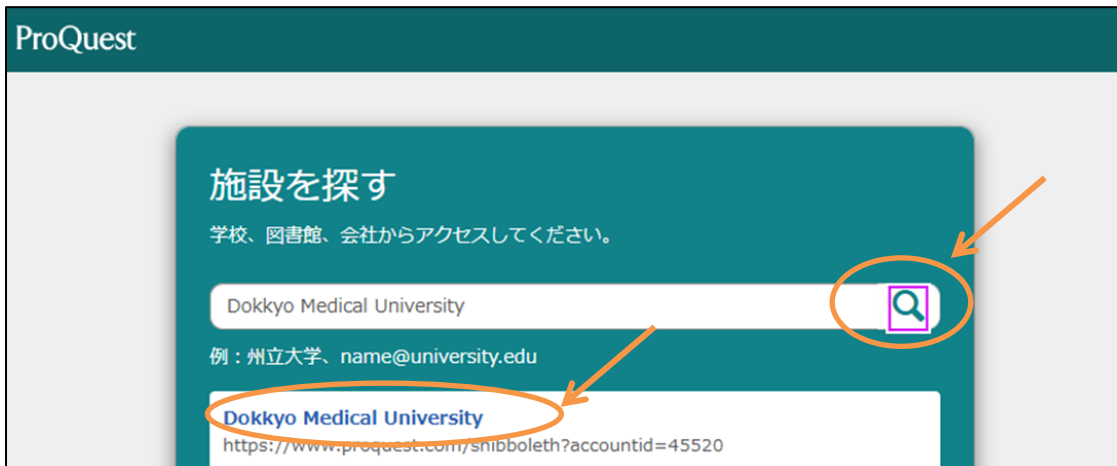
ProQuest

施設を探す

学校、図書館、会社からアクセスしてください。

Dokkyo Medical University

例：州立大学、name@university.edu

Dokkyo Medical University
https://www.proquest.com/shibboleth?accountid=45520